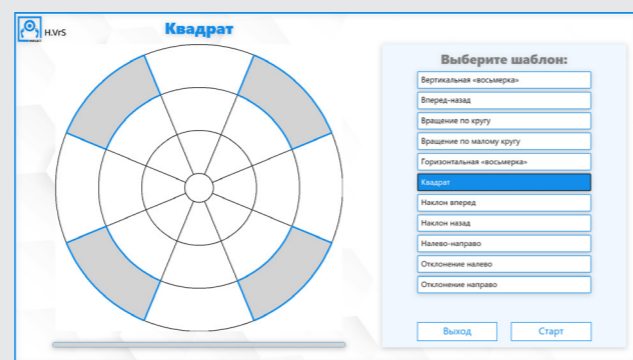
H.VrS

Квадрат

Выберите шаблон:

Вертикальная «восьмерка»
Вперед-назад
Вращение по кругу
Вращение по малому кругу
Горизонтальная «восьмерка»
Квадрат
Наклон вперед
Наклон назад
Налево-направо
Отклонение налево
Отклонение направо

Выход
Старт